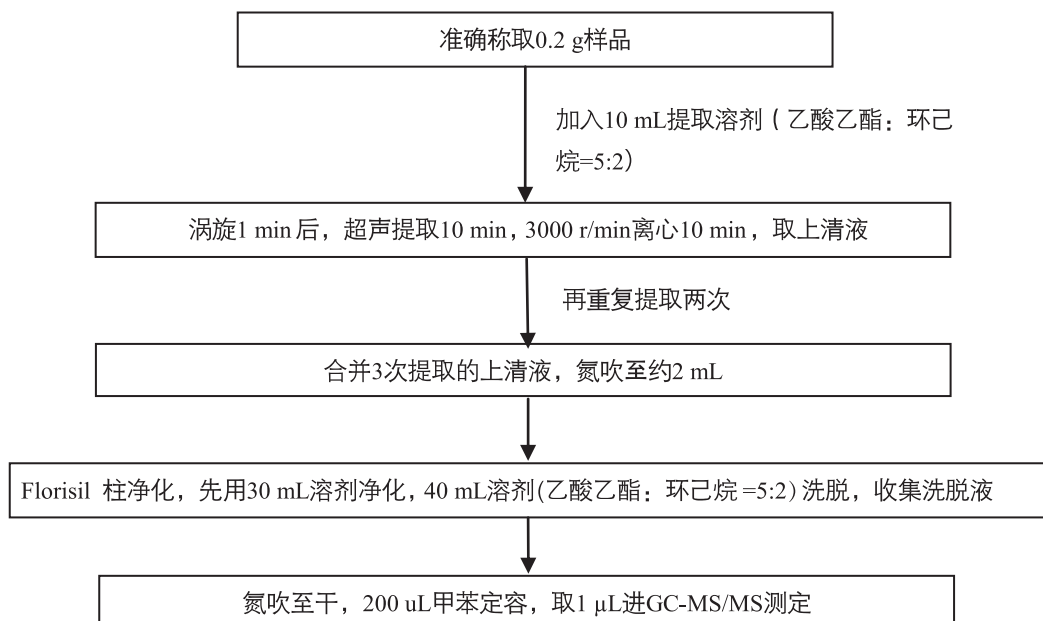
准确称取0.2 g样品

加入10 mL提取溶剂（乙酸乙酯：环己烷=5:2）

涡旋1 min后，超声提取10 min，3000 r/min离心10 min，取上清液

再重复提取两次

合并3次提取的上清液，氮吹至约2 mL

Florisil 柱净化，先用30 mL溶剂净化，40 mL溶剂(乙酸乙酯：环己烷 =5:2) 洗脱，收集洗脱液

氮吹至干，200 uL甲苯定容，取1 μL进GC-MS/MS测定